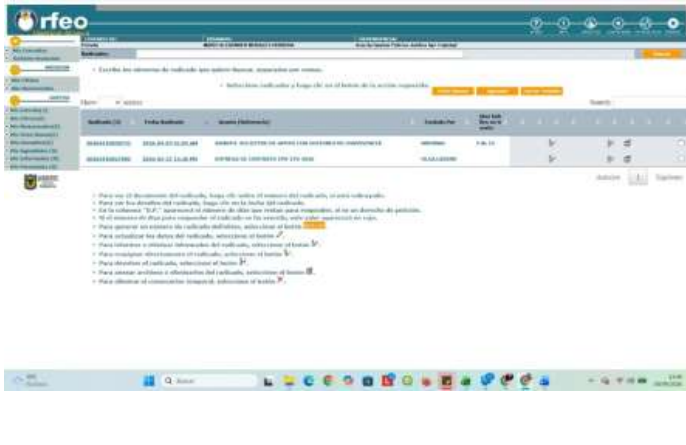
orfeo

Radicados:

Escriba los números de radicado que quiere buscar, separados por comas.

Seleccione radicados y haga clic en el botón de la acción requerida.

Mostrar 10 registros

Buscar:

| Radicado | Fecha Radicado | Asunto (Referencia) | Enviado Por | Días hab. faltan respuesta |
|---|---|---|---|---|
| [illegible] | 2024-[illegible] | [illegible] | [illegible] | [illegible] |
| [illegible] | 2024-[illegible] | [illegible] | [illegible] | |

Anterior 1 Siguiente

Para ver el documento del radicado, haga clic sobre el número del radicado, si está radicado.
Para ver los detalles del radicado, haga clic en la fecha del radicado.
En la columna "D.F." aparecerá el número de días que restan para responder, si es un derecho de petición.
Si el número de días para responder el radicado se ha vencido, este valor aparecerá en rojo.
Para generar un número de radicado definitivo, seleccione el botón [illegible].
Para actualizar los datos del radicado, seleccione el botón.
Para informar o eliminar informados del radicado, seleccione el botón.
Para reasignar directamente el radicado, seleccione el botón.
Para devolver el radicado, seleccione el botón.
Para anexar archivos o afectación del radicado, seleccione el botón.
Para eliminar el consecutivo temporal, seleccione el botón.

Buscar